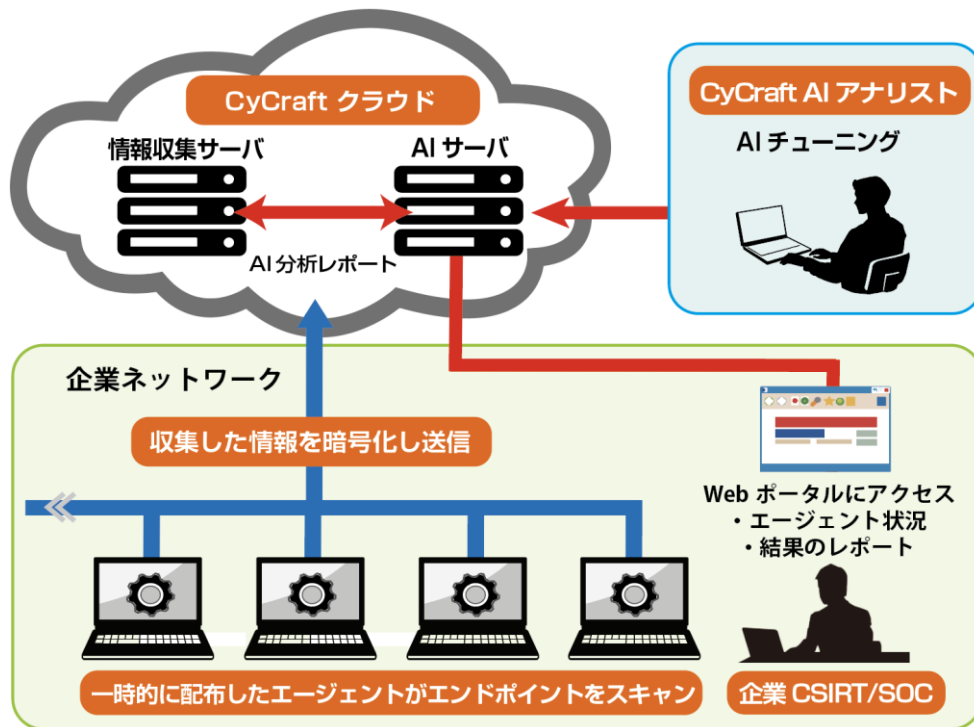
CyCraft クラウド

情報収集サーバ

AI サーバ

AI 分析レポート

CyCraft AI アナリスト

AI チューニング

企業ネットワーク

収集した情報を暗号化し送信

Web ポータルにアクセス
・エージェント状況
・結果のレポート

一時的に配布したエージェントがエンドポイントをスキャン

企業 CSIRT/SOC